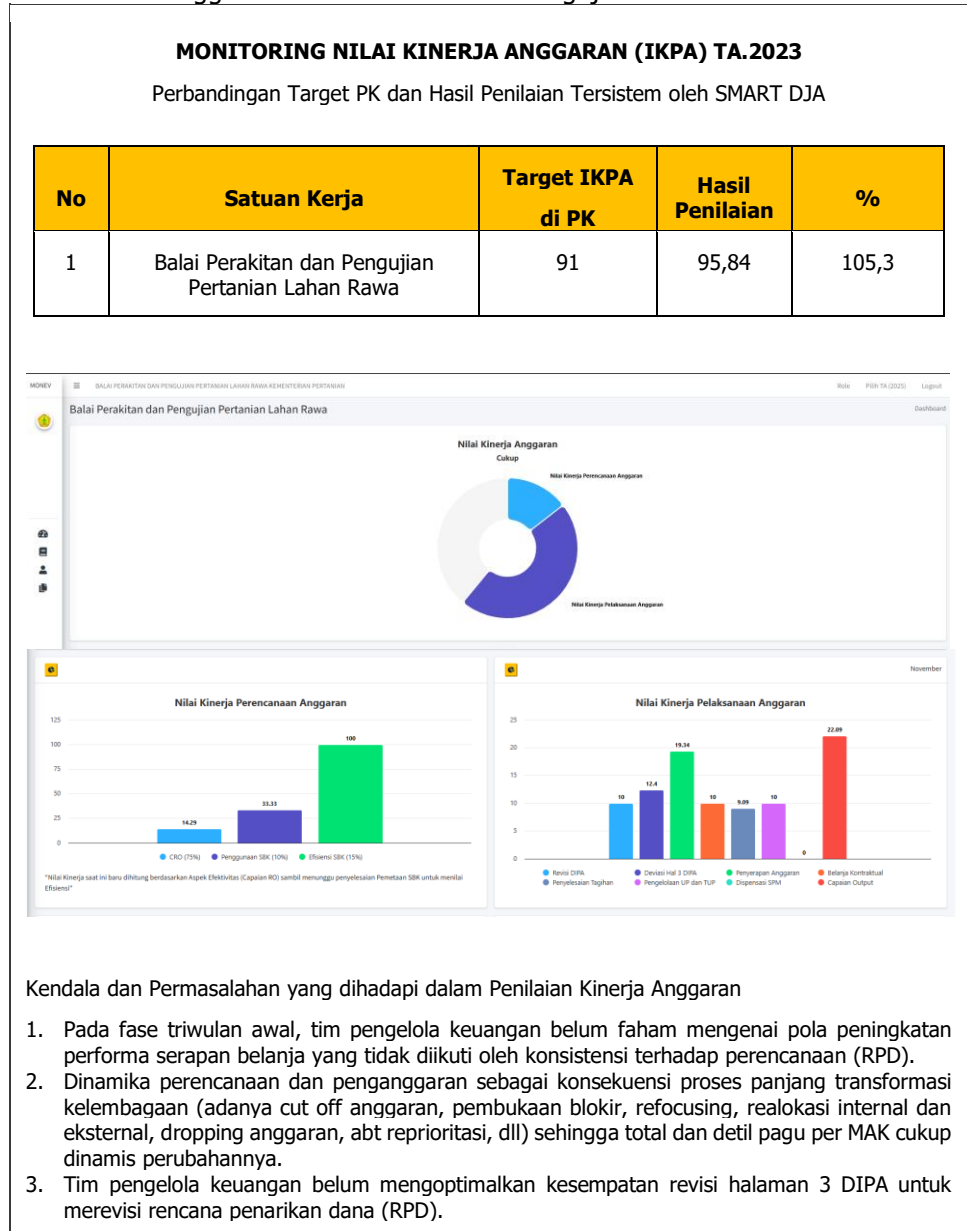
MONITORING NILAI KINERJA ANGGARAN (IKPA) TA.2023

Perbandingan Target PK dan Hasil Penilaian Tersistem oleh SMART DJA

| No | Satuan Kerja | Target IKPA di PK | Hasil Penilaian | % |
|---|---|---|---|---|
| 1 | Balai Perakitan dan Pengujian Pertanian Lahan Rawa | 91 | 95,84 | 105,3 |

MONEV BALAI PERAKITAN DAN PENGUJIAN PERTANIAN LAHAN RAWA KEMENTERIAN PERTANIAN Role Pilih TA (2025) Logout

Balai Perakitan dan Pengujian Pertanian Lahan Rawa Dashboard

Nilai Kinerja Anggaran
Cukup
Nilai Kinerja Perencanaan Anggaran
Nilai Kinerja Pelaksanaan Anggaran

Nilai Kinerja Perencanaan Anggaran
125
100
75
50
25
0
14.29
33.33
100
CRO (75%) Penggunaan SBK (10%) Efisiensi SBK (15%)
*Nilai Kinerja saat ini baru dihitung berdasarkan Aspek Efektivitas (Capaian RO) sambil menunggu penyelesaian Pemetaan SBK untuk menilai Efisiensi*

November
Nilai Kinerja Pelaksanaan Anggaran
25
20
15
10
5
0
10
12.4
19.34
10
9.09
10
0
22.09
Revisi DIPA Deviasi Hal 3 DIPA Penyerapan Anggaran Belanja Kontraktual Penyelesaian Tagihan Pengelolaan UP dan TUP Dispensasi SPM Capaian Output

Kendala dan Permasalahan yang dihadapi dalam Penilaian Kinerja Anggaran

1. Pada fase triwulan awal, tim pengelola keuangan belum faham mengenai pola peningkatan performa serapan belanja yang tidak diikuti oleh konsistensi terhadap perencanaan (RPD).
2. Dinamika perencanaan dan penganggaran sebagai konsekuensi proses panjang transformasi kelembagaan (adanya cut off anggaran, pembukaan blokir, refocusing, realokasi internal dan eksternal, dropping anggaran, abt reprioritasi, dll) sehingga total dan detil pagu per MAK cukup dinamis perubahannya.
3. Tim pengelola keuangan belum mengoptimalkan kesempatan revisi halaman 3 DIPA untuk merevisi rencana penarikan dana (RPD).